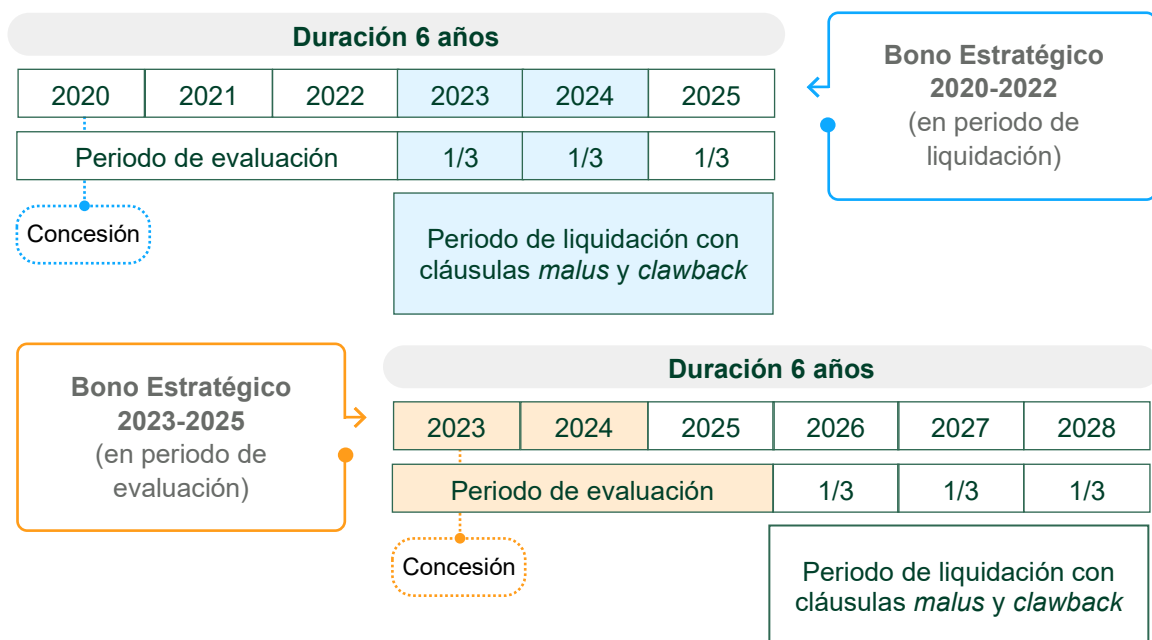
Duración 6 años

| 2020 | 2021 | 2022 | 2023 | 2024 | 2025 |
|---|---|---|---|---|---|
| Periodo de evaluación | | | 1/3 | 1/3 | 1/3 |

Bono Estratégico 2020-2022 (en periodo de liquidación)

Concesión

Periodo de liquidación con cláusulas *malus* y *clawback*

Bono Estratégico 2023-2025 (en periodo de evaluación)

Duración 6 años

| 2023 | 2024 | 2025 | 2026 | 2027 | 2028 |
|---|---|---|---|---|---|
| Periodo de evaluación | | | 1/3 | 1/3 | 1/3 |

Concesión

Periodo de liquidación con cláusulas *malus* y *clawback*